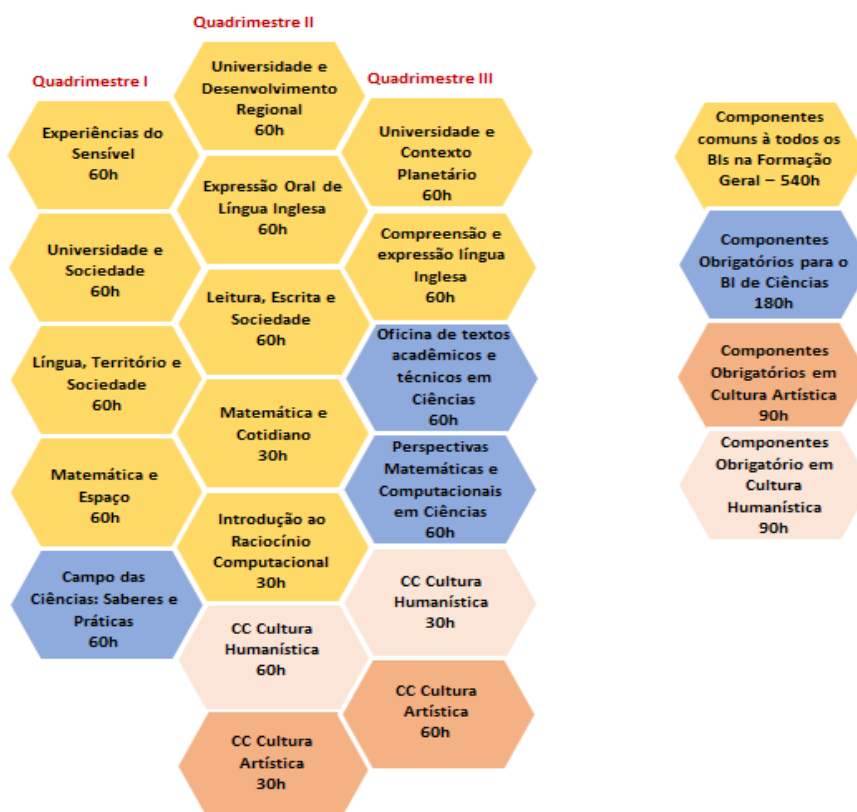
Quadrimestre I

Experiências do Sensível
60h

Universidade e Sociedade
60h

Língua, Território e Sociedade
60h

Matemática e Espaço
60h

Campo das Ciências: Saberes e Práticas
60h

Quadrimestre II

Universidade e Desenvolvimento Regional
60h

Expressão Oral de Língua Inglesa
60h

Leitura, Escrita e Sociedade
60h

Matemática e Cotidiano
30h

Introdução ao Raciocínio Computacional
30h

CC Cultura Humanística
60h

CC Cultura Artística
30h

Quadrimestre III

Universidade e Contexto Planetário
60h

Compreensão e expressão língua Inglesa
60h

Oficina de textos acadêmicos e técnicos em Ciências
60h

Perspectivas Matemáticas e Computacionais em Ciências
60h

CC Cultura Humanística
30h

CC Cultura Artística
60h

Componentes comuns à todos os BIs na Formação Geral – 540h

Componentes Obrigatórios para o BI de Ciências
180h

Componentes Obrigatórios em Cultura Artística
90h

Componentes Obrigatório em Cultura Humanística
90h